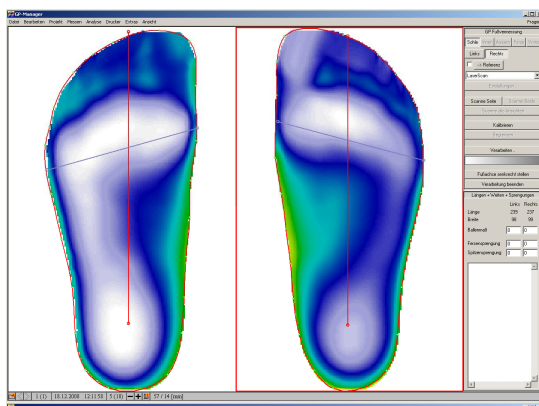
GP-Manager
Datei Bearbeiten Projekt Messen Analyse Drucker Extras Ansicht
Progr
GP Fußvermessung
Sohle
Links Rechts
-> Referenz
LaserScan
Scanne Seite Scanne Seite
Kalibrieren
Verarbeiten...
Fußachse senkrecht stellen
Verarbeitung beenden
Längen + Weiten + Sprengungen
Links Rechts
Länge 235 237
Breite 98 99
Ballenmaß 0 0
Fersensprengung 0 0
Spitzensprengung 0 0
1 (1) 18.12.2008 12:11:58 5 (18) 57 / 14 [mm]